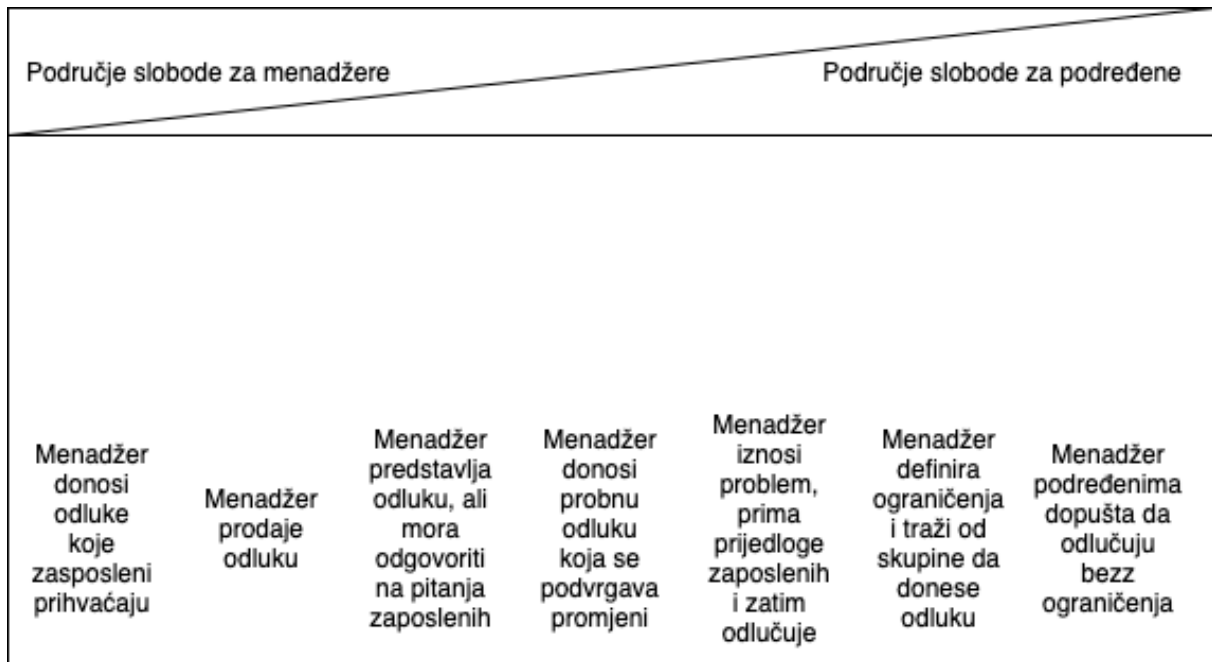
Područje slobode za menadžere

Područje slobode za podređene

Menadžer donosi odluke koje zasposleni prihvaćaju

Menadžer prodaje odluku

Menadžer predstavlja odluku, ali mora odgovoriti na pitanja zaposlenih

Menadžer donosi probnu odluku koja se podvrgava promjeni

Menadžer iznosi problem, prima prijedloge zaposlenih i zatim odlučuje

Menadžer definira ograničenja i traži od skupine da donese odluku

Menadžer podređenima dopušta da odlučuju bezz ograničenja